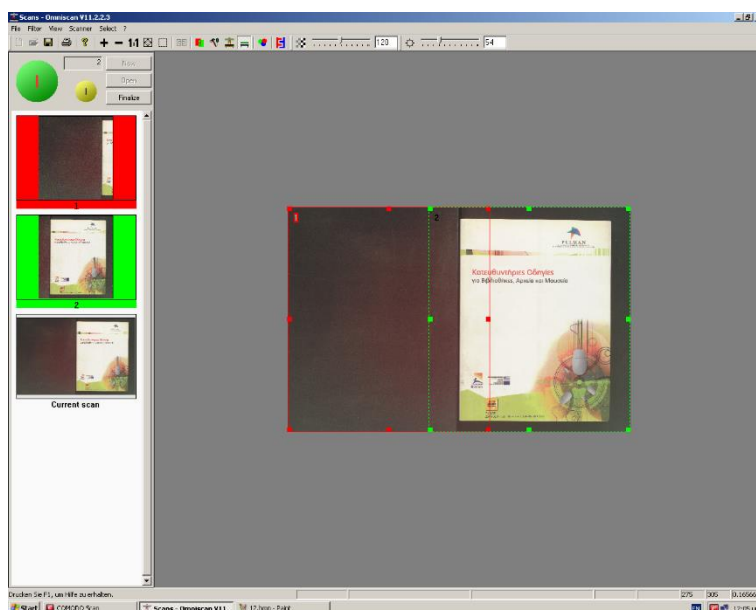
Scans - Omniscan V11.2.2.3

File Filter View Scanner Select ?

1:1

120

54

2

New

Open

Finalize

1

2

Current scan

1

2

PULMAN

Κατευθυντήριες Οδηγίες για Βιβλιοθήκες, Αρχεία και Μουσεία

Drucken Sie F1, um Hilfe zu erhalten.

275

305

0.16566

Start

COMODO Scan

Scans - Omniscan V11

12.bmp - Paint